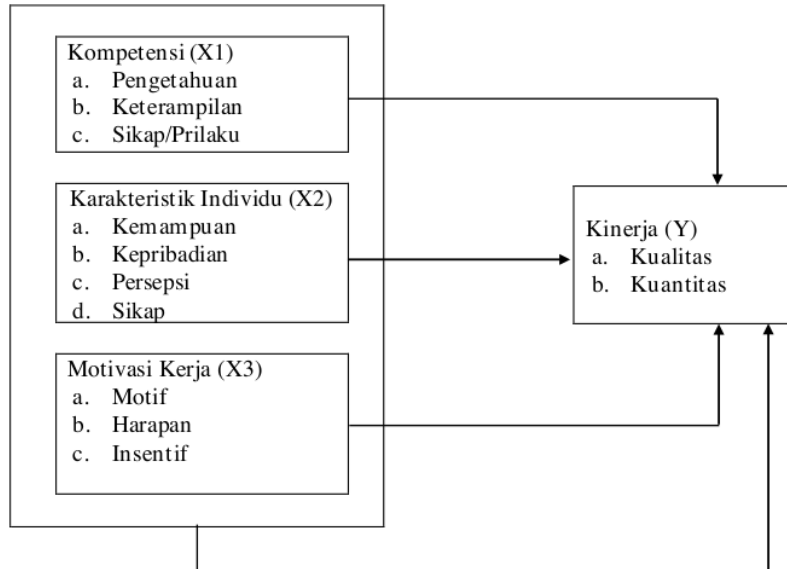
Kompetensi (X1)
a. Pengetahuan
b. Keterampilan
c. Sikap/Prilaku

Karakteristik Individu (X2)
a. Kemampuan
b. Kepribadian
c. Persepsi
d. Sikap

Motivasi Kerja (X3)
a. Motif
b. Harapan
c. Insentif

Kinerja (Y)
a. Kualitas
b. Kuantitas